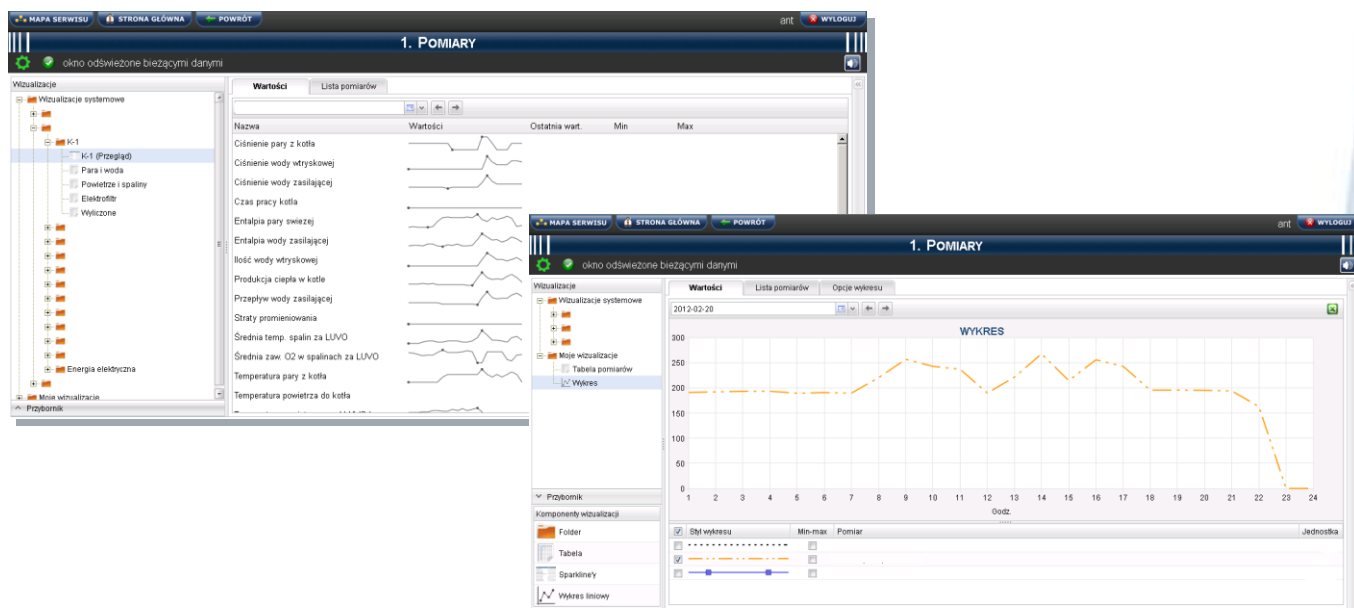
MAPA SERWISU | STRONA GŁÓWNA | POWRÓT

ant | WYLOGUJ

1. POMIARY

okno odświeżone bieżącymi danymi

Wizualizacje

Wizualizacje systemowe

K-1

K-1 (Przegląd)

Para i woda

Powietrze i spaliny

Elektrofiltr

Wyliczone

Energia elektryczna

Moje wizualizacje

Przybornik

Wartości | Lista pomiarów

| Nazwa | Wartości | Ostatnia wart. | Min | Max |
|---|---|---|---|---|
| Ciśnienie pary z kotła | | | | |
| Ciśnienie wody wtryskowej | | | | |
| Ciśnienie wody zasilającej | | | | |
| Czas pracy kotła | | | | |
| Entalpia pary swiezej | | | | |
| Entalpia wody zasilającej | | | | |
| Ilość wody wtryskowej | | | | |
| Produkcja ciepła w kotle | | | | |
| Przepływ wody zasilającej | | | | |
| Straty promieniowania | | | | |
| Średnia temp. spalin za LUVO | | | | |
| Średnia zaw. O2 w spalinach za LUVO | | | | |
| Temperatura pary z kotła | | | | |
| Temperatura powietrza do kotła | | | | |

MAPA SERWISU | STRONA GŁÓWNA | POWRÓT

ant | WYLOGUJ

1. POMIARY

okno odświeżone bieżącymi danymi

Wizualizacje

Wizualizacje systemowe

Moje wizualizacje

Tabela pomiarów

Wykres

Przybornik

Komponenty wizualizacje

Folder

Tabela

Sparkline'y

Wykres liniowy

Wartości | Lista pomiarów | Opcje wykresu

2012-02-20

WYKRES

300
250
200
150
100
50
0

1 2 3 4 5 6 7 8 9 10 11 12 13 14 15 16 17 18 19 20 21 22 23 24

Godz.

| Styl wykresu | Min-max | Pomiar | Jednostka |
|---|---|---|---|
| | | | |
| | | | |
| | | | |